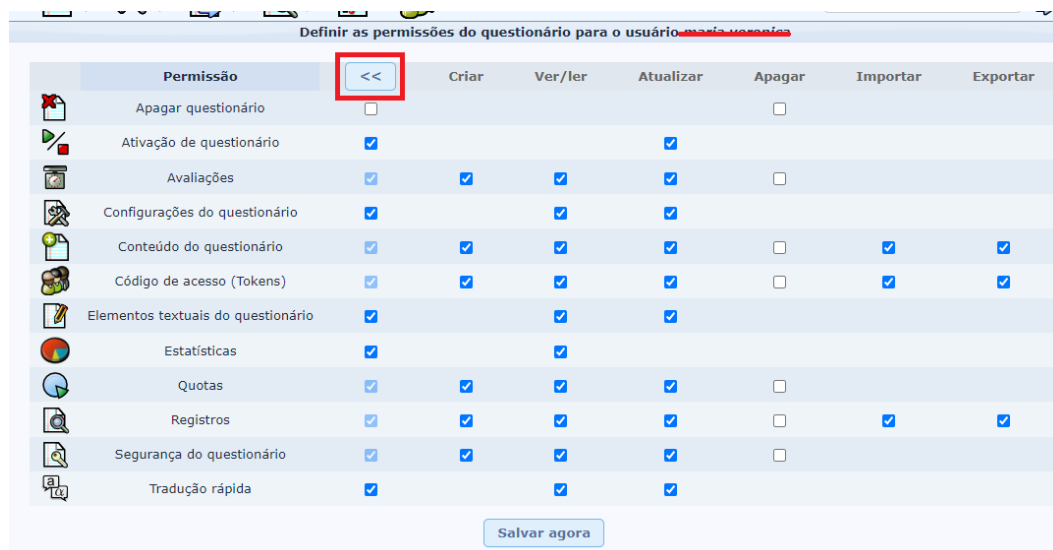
Definir as permissões do questionário para o usuário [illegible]

| | Permissão | << | Criar | Ver/ler | Atualizar | Apagar | Importar | Exportar |
|---|---|---|---|---|---|---|---|---|
| | Apagar questionário | ☐ | | | | ☐ | | |
| | Ativação de questionário | ☑ | | | ☑ | | | |
| | Avaliações | ☑ | ☑ | ☑ | ☑ | ☐ | | |
| | Configurações do questionário | ☑ | | ☑ | ☑ | | | |
| | Conteúdo do questionário | ☑ | ☑ | ☑ | ☑ | ☐ | ☑ | ☑ |
| | Código de acesso (Tokens) | ☑ | ☑ | ☑ | ☑ | ☐ | ☑ | ☑ |
| | Elementos textuais do questionário | ☑ | | ☑ | ☑ | | | |
| | Estatísticas | ☑ | | ☑ | | | | |
| | Quotas | ☑ | ☑ | ☑ | ☑ | ☐ | | |
| | Registros | ☑ | ☑ | ☑ | ☑ | ☐ | ☑ | ☑ |
| | Segurança do questionário | ☑ | ☑ | ☑ | ☑ | ☐ | | |
| | Tradução rápida | ☑ | | ☑ | ☑ | | | |

Salvar agora